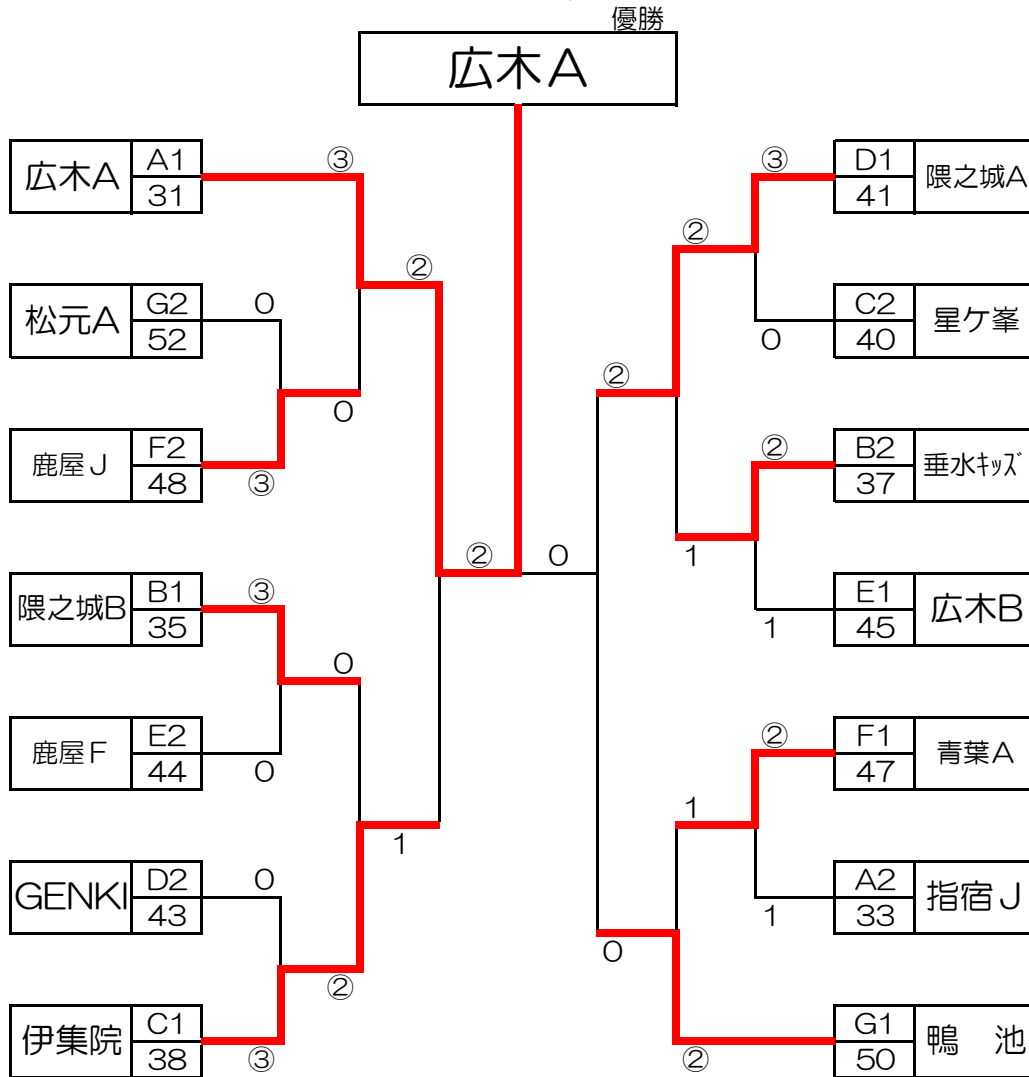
優勝

広木A

広木A A1 31 ③
松元A G2 52 0
鹿屋J F2 48 ③
0
②
隈之城B B1 35 ③
鹿屋F E2 44 0
0
GENKI D2 43 0
伊集院 C1 38 ③
②
1
② 0

隈之城A D1 41 ③
星ケ峯 C2 40 0
②
垂水ｷｯｽﾞ B2 37 ②
広木B E1 45 1
1
②
青葉A F1 47 ②
指宿J A2 33 1
1
鴨 池 G1 50 ②
0